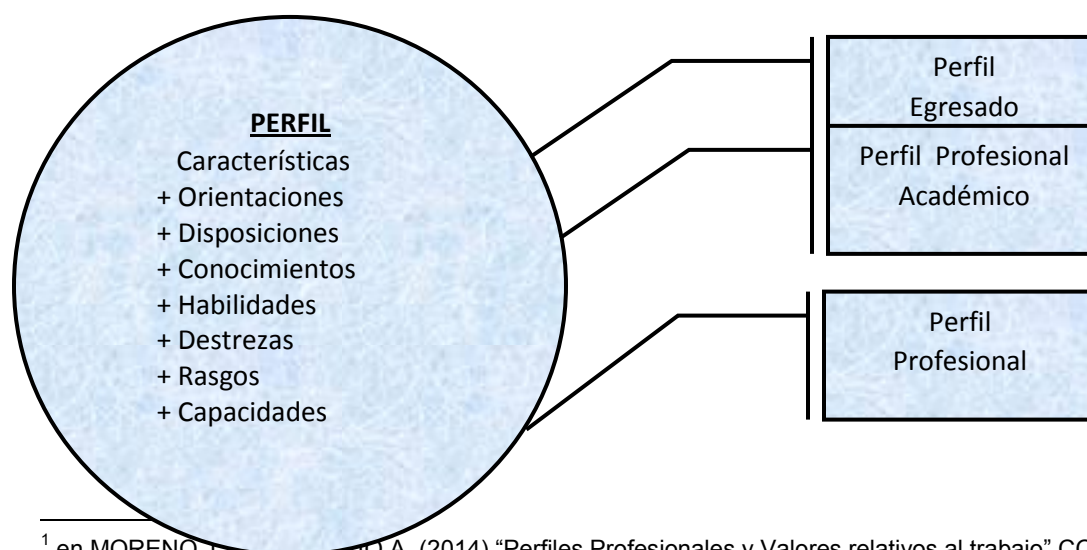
PERFIL
Características
+ Orientaciones
+ Disposiciones
+ Conocimientos
+ Habilidades
+ Destrezas
+ Rasgos
+ Capacidades

Perfil Egresado

Perfil Profesional Académico

Perfil Profesional

$^1$ en MORENO, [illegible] A. (2014) "Perfiles Profesionales y Valores relativos al trabajo" CO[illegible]